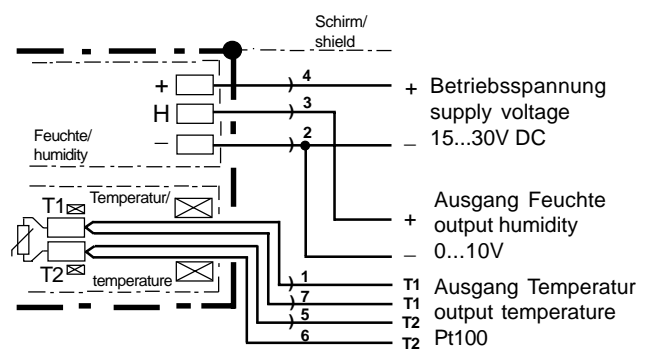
Schirm/
shield

+
H
–
Feuchte/
humidity

4
3
2

+ Betriebsspannung
supply voltage
– 15...30V DC

Ausgang Feuchte
+ output humidity
– 0...10V

T1
Temperatur/
T2
temperature

1
7
5
6

T1
T1
T2
T2

Ausgang Temperatur
output temperature
Pt100